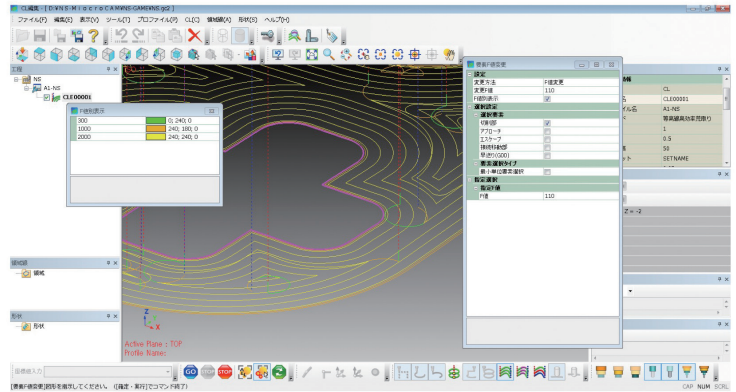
CL編集 - [D:¥NS-MicroCAM¥NS-CAM¥NS.gc2]

ファイル(F) 編集(E) 表示(V) ツール(T) プロファイル(P) CL(C) 領域(A) 形状(S) ヘルプ(H)

工程
NS
A1-NS
CLE00001

F値別表示
| 300 | 0; 240; 0 |
|---|---|
| 1000 | 240; 180; 0 |
| 2000 | 240; 240; 0 |

要素F値変更
設定
| 変更方法 | F値変更 |
|---|---|
| 変更F値 | 110 |
| F値別表示 | ✓ |

選択設定
選択要素
| 切削部 | ✓ |
|---|---|
| アプローチ | |
| エスケープ | |
| 移動接続部 | |
| 早送り(G00) | |

要素選択タイプ
| 最小単位要素選択 | |
|---|---|

指定選択
指定F値
| F値 | 110 |
|---|---|

情報
| | CL |
|---|---|
| 名 | CLE00001 |
| イル名 | A1-NS |
| | 等高線高効率荒削り |
| | 1 |
| | 0.5 |
| | 50 |
| ット | SETNAME |

Z= -2

領域
領域

形状
形状

Active Plane : TOP
Profile Name:

図形選択入力

[要素F値変更]図形を指示してください。 (O[確定・実行]でコマンド終了)

CAP NUM SCRL